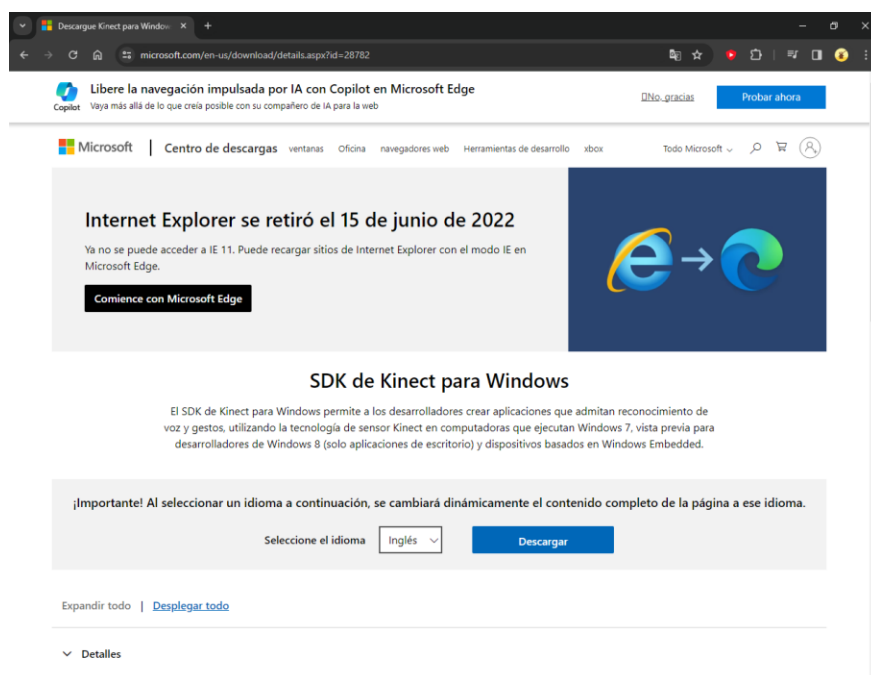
Descargue Kinect para Window ×
+
microsoft.com/en-us/download/details.aspx?id=28782

Copilot
Libere la navegación impulsada por IA con Copilot en Microsoft Edge
Vaya más allá de lo que creía posible con su compañero de IA para la web
No, gracias
Probar ahora

Microsoft | Centro de descargas ventanas Oficina navegadores web Herramientas de desarrollo xbox Todo Microsoft

Internet Explorer se retiró el 15 de junio de 2022

Ya no se puede acceder a IE 11. Puede recargar sitios de Internet Explorer con el modo IE en Microsoft Edge.

Comience con Microsoft Edge

SDK de Kinect para Windows

El SDK de Kinect para Windows permite a los desarrolladores crear aplicaciones que admitan reconocimiento de voz y gestos, utilizando la tecnología de sensor Kinect en computadoras que ejecutan Windows 7, vista previa para desarrolladores de Windows 8 (solo aplicaciones de escritorio) y dispositivos basados en Windows Embedded.

¡Importante! Al seleccionar un idioma a continuación, se cambiará dinámicamente el contenido completo de la página a ese idioma.

Seleccione el idioma Inglés
Descargar

Expandir todo | Desplegar todo

Detalles